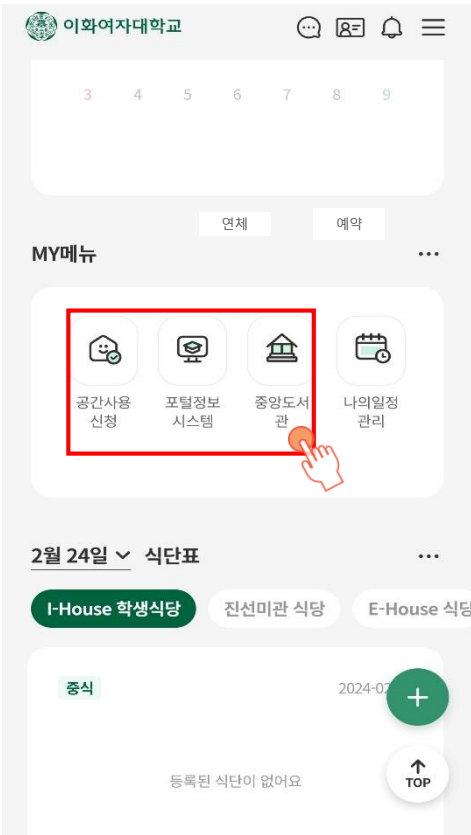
이화여자대학교

3 4 5 6 7 8 9

연체 예약

MY메뉴 ···

공간사용 신청

포털정보 시스템

중앙도서관

나의일정 관리

2월 24일 식단표 ···

I-House 학생식당

진선미관 식당

E-House 식당

중식

2024-02

+

등록된 식단이 없어요

TOP